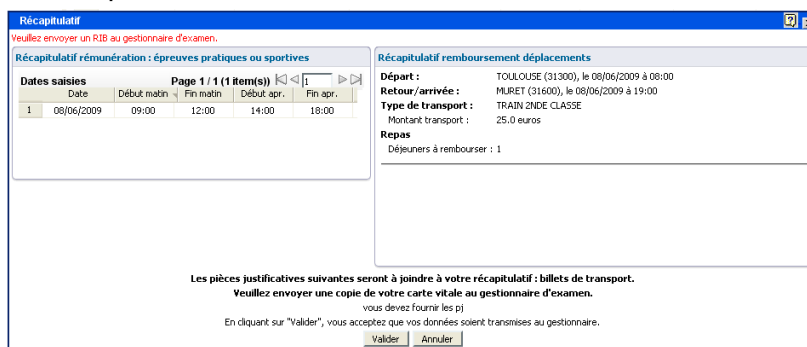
Récapitulatif

Veuillez envoyer un RIB au gestionnaire d'examen.

Récapitulatif rémunération : épreuves pratiques ou sportives

Dates saisies

Page 1 / 1 (1 item(s))

| | Date | Début matin | Fin matin | Début apr. | Fin apr. |
|---|---|---|---|---|---|
| 1 | 08/06/2009 | 09:00 | 12:00 | 14:00 | 18:00 |

Récapitulatif remboursement déplacements

Départ : TOULOUSE (31300), le 08/06/2009 à 08:00

Retour/arrivée : MURET (31600), le 08/06/2009 à 19:00

Type de transport : TRAIN 2NDE CLASSE

Montant transport : 25.0 euros

Repas

Déjeuners à rembourser : 1

Les pièces justificatives suivantes seront à joindre à votre récapitulatif : billets de transport.

Veuillez envoyer une copie de votre carte vitale au gestionnaire d'examen.

vous devez fournir les pj

En cliquant sur "Valider", vous acceptez que vos données soient transmises au gestionnaire.

Valider Annuler